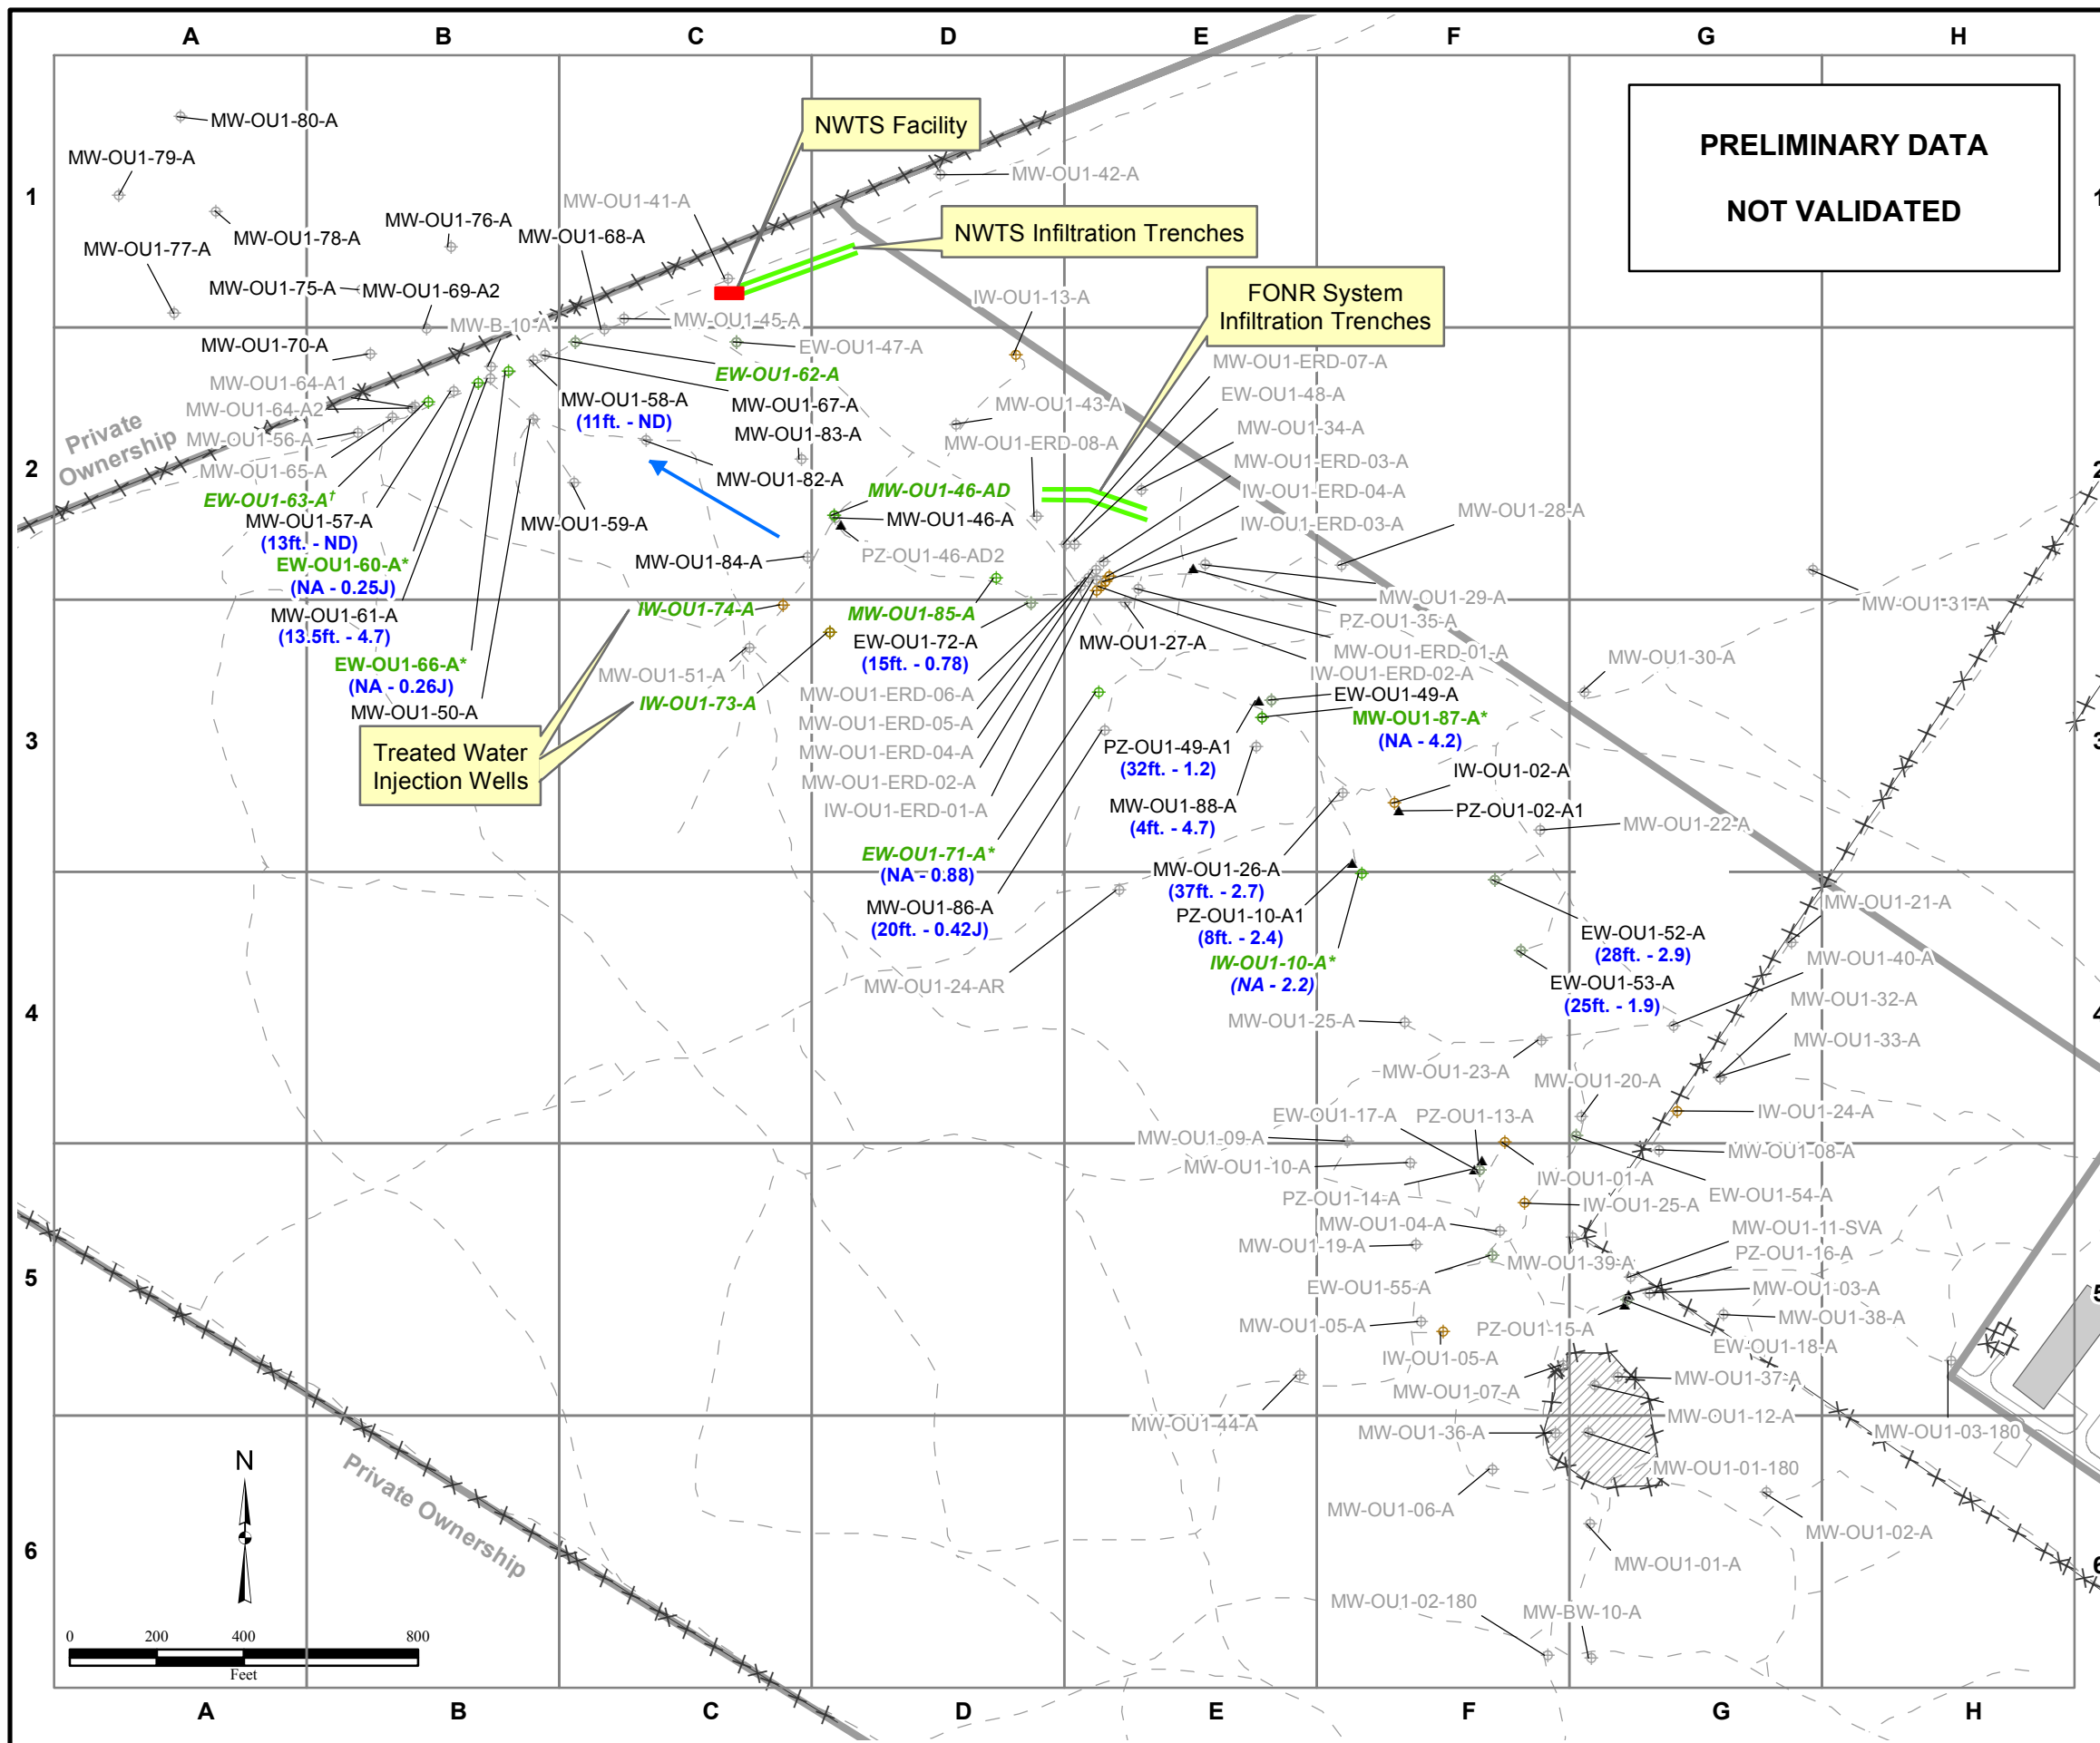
A B C D E F G H

1 2 3 4 5 6

PRELIMINARY DATA
NOT VALIDATED

NWTS Facility
NWTS Infiltration Trenches
FONR System Infiltration Trenches
Treated Water Injection Wells

MW-OU1-80-A
MW-OU1-79-A
MW-OU1-78-A
MW-OU1-77-A
MW-OU1-76-A
MW-OU1-75-A
MW-OU1-69-A2
MW-OU1-41-A
MW-OU1-68-A
MW-OU1-42-A
MW-B-10-A
MW-OU1-45-A
IW-OU1-13-A
MW-OU1-70-A
EW-OU1-47-A
MW-OU1-64-A1
EW-OU1-62-A
MW-OU1-64-A2
MW-OU1-58-A
(11ft. - ND)
MW-OU1-67-A
MW-OU1-43-A
MW-OU1-56-A
MW-OU1-83-A
MW-OU1-ERD-08-A
MW-OU1-65-A
MW-OU1-82-A
EW-OU1-63-A†
MW-OU1-57-A
(13ft. - ND)
MW-OU1-59-A
MW-OU1-46-AD
MW-OU1-46-A
PZ-OU1-46-AD2
EW-OU1-60-A*
(NA - 0.25J)
MW-OU1-84-A
MW-OU1-61-A
(13.5ft. - 4.7)
IW-OU1-74-A
MW-OU1-85-A
EW-OU1-72-A
(15ft. - 0.78)
EW-OU1-66-A*
(NA - 0.26J)
MW-OU1-51-A
MW-OU1-50-A
IW-OU1-73-A
MW-OU1-ERD-06-A
MW-OU1-ERD-05-A
MW-OU1-ERD-04-A
MW-OU1-ERD-02-A
IW-OU1-ERD-01-A
MW-OU1-ERD-07-A
EW-OU1-48-A
MW-OU1-34-A
MW-OU1-ERD-03-A
IW-OU1-ERD-04-A
IW-OU1-ERD-03-A
MW-OU1-28-A
MW-OU1-29-A
PZ-OU1-35-A
MW-OU1-27-A
MW-OU1-ERD-01-A
IW-OU1-ERD-02-A
MW-OU1-31-A
MW-OU1-30-A
EW-OU1-49-A
MW-OU1-87-A*
(NA - 4.2)
PZ-OU1-49-A1
(32ft. - 1.2)
IW-OU1-02-A
PZ-OU1-02-A1
MW-OU1-88-A
(4ft. - 4.7)
MW-OU1-22-A
EW-OU1-71-A*
(NA - 0.88)
MW-OU1-26-A
(37ft. - 2.7)
MW-OU1-21-A
MW-OU1-86-A
(20ft. - 0.42J)
PZ-OU1-10-A1
(8ft. - 2.4)
EW-OU1-52-A
(28ft. - 2.9)
IW-OU1-10-A*
(NA - 2.2)
MW-OU1-40-A
EW-OU1-53-A
(25ft. - 1.9)
MW-OU1-24-AR
MW-OU1-32-A
MW-OU1-25-A
MW-OU1-33-A
MW-OU1-23-A
MW-OU1-20-A
EW-OU1-17-A
PZ-OU1-13-A
IW-OU1-24-A
MW-OU1-09-A
MW-OU1-08-A
MW-OU1-10-A
IW-OU1-01-A
EW-OU1-54-A
PZ-OU1-14-A
IW-OU1-25-A
MW-OU1-04-A
MW-OU1-11-SVA
MW-OU1-19-A
PZ-OU1-16-A
MW-OU1-39-A
EW-OU1-55-A
MW-OU1-03-A
MW-OU1-38-A
MW-OU1-05-A
PZ-OU1-15-A
EW-OU1-18-A
IW-OU1-05-A
MW-OU1-37-A
MW-OU1-07-A
MW-OU1-12-A
MW-OU1-44-A
MW-OU1-36-A
MW-OU1-03-180
MW-OU1-01-180
MW-OU1-06-A
MW-OU1-02-A
MW-OU1-01-A
MW-OU1-02-180
MW-BW-10-A

Private Ownership
Private Ownership

N
0 200 400 800
Feet